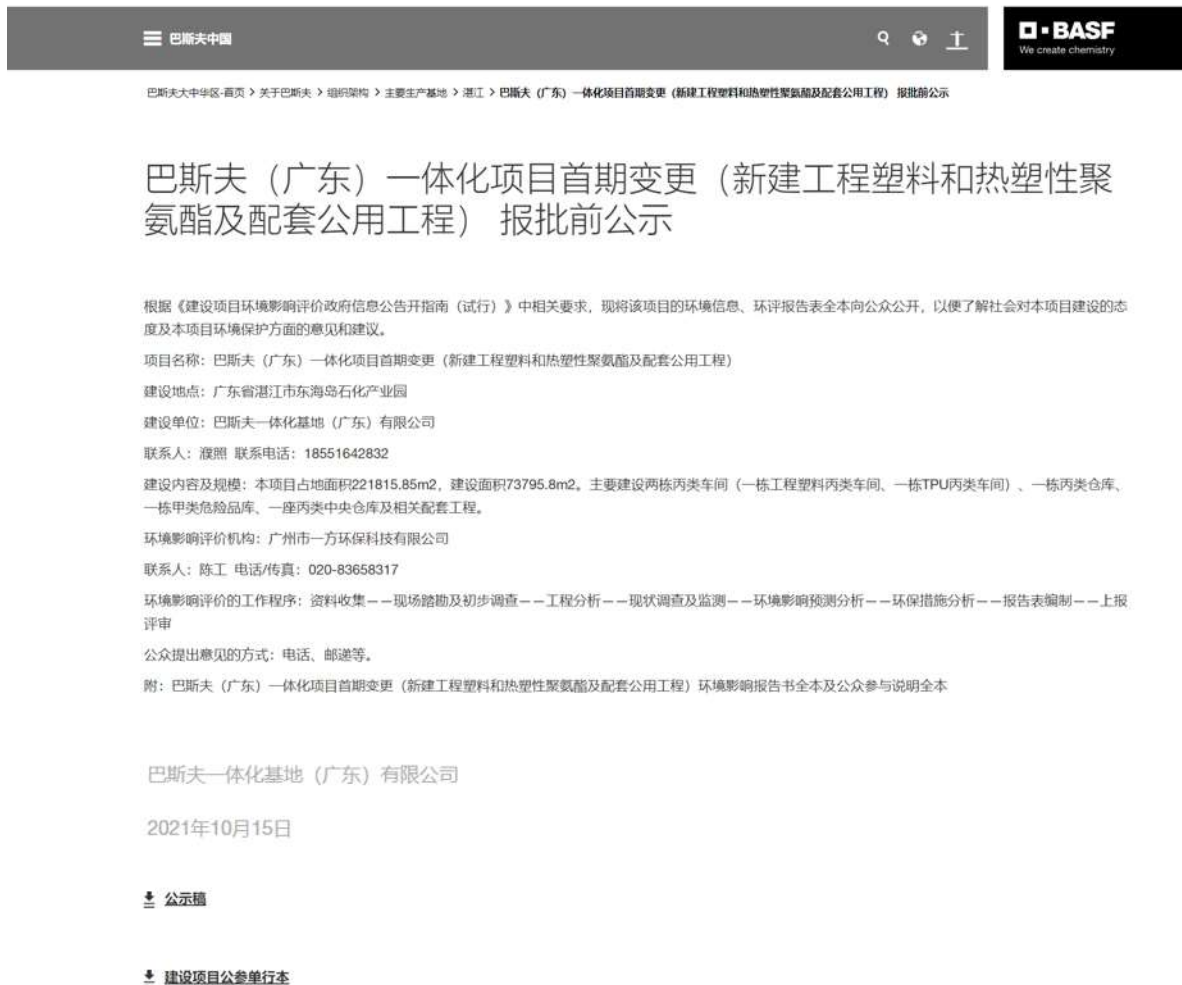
巴斯夫中国

BASF
We create chemistry

巴斯夫大中华区-首页 > 关于巴斯夫 > 组织架构 > 主要生产基地 > 湛江 > 巴斯夫（广东）一体化项目首期变更（新建工程塑料和热塑性聚氨酯及配套公用工程）报批前公示

巴斯夫（广东）一体化项目首期变更（新建工程塑料和热塑性聚氨酯及配套公用工程） 报批前公示

根据《建设项目环境影响评价政府信息公告开指南（试行）》中相关要求，现将该项目的环境信息、环评报告表全本向公众公开，以便了解社会对本项目建设的态度及本项目环境保护方面的意见和建议。

项目名称：巴斯夫（广东）一体化项目首期变更（新建工程塑料和热塑性聚氨酯及配套公用工程）

建设地点：广东省湛江市东海岛石化产业园

建设单位：巴斯夫一体化基地（广东）有限公司

联系人：濮照 联系电话：18551642832

建设内容及规模：本项目占地面积221815.85m2，建设面积73795.8m2。主要建设两栋丙类车间（一栋工程塑料丙类车间、一栋TPU丙类车间）、一栋丙类仓库、一栋甲类危险品库、一座丙类中央仓库及相关配套工程。

环境影响评价机构：广州市一方环保科技有限公司

联系人：陈工 电话/传真：020-83658317

环境影响评价的工作程序：资料收集——现场踏勘及初步调查——工程分析——现状调查及监测——环境影响预测分析——环保措施分析——报告表编制——上报评审

公众提出意见的方式：电话、邮递等。

附：巴斯夫（广东）一体化项目首期变更（新建工程塑料和热塑性聚氨酯及配套公用工程）环境影响报告书全本及公众参与说明全本

巴斯夫一体化基地（广东）有限公司

2021年10月15日

公示稿

建设项目公参单行本